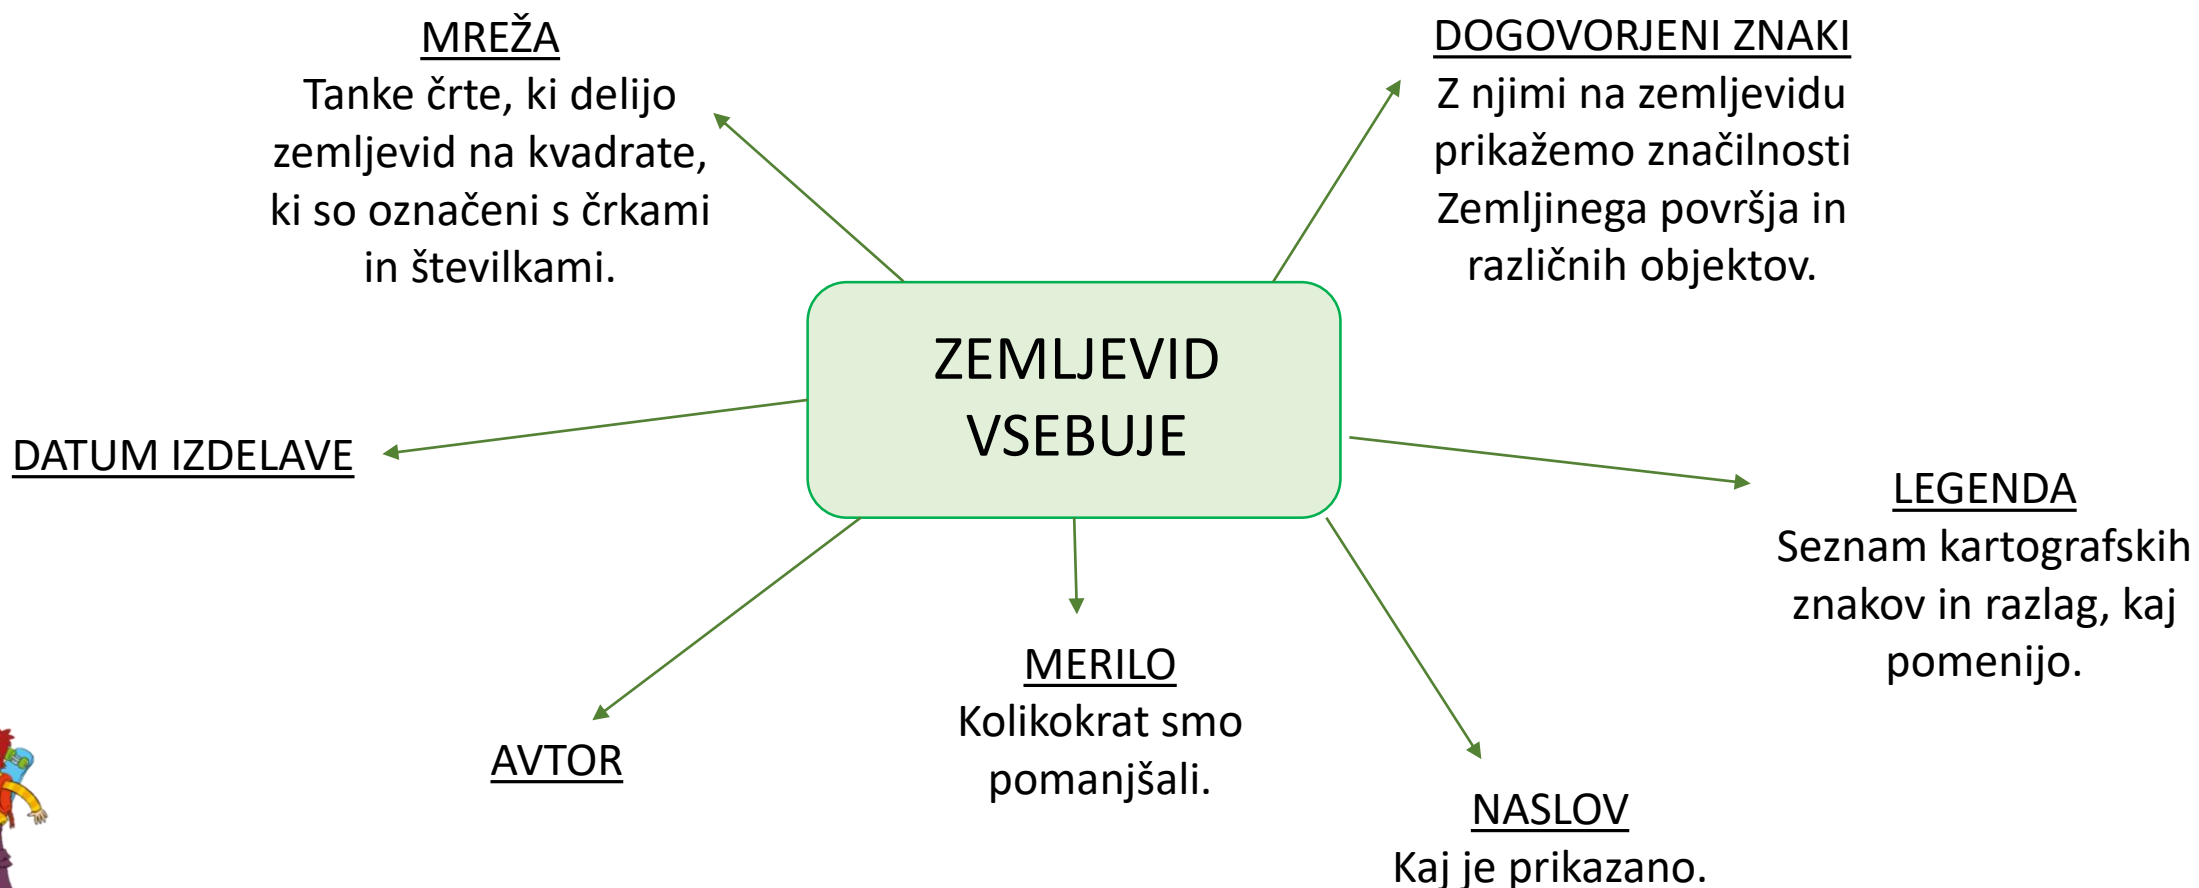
ZEMLJEVID VSEBUJE

MREŽA
Tanke črte, ki delijo zemljevid na kvadrate, ki so označeni s črkami in številkami.

DOGOVORJENI ZNAKI
Z njimi na zemljevidu prikažemo značilnosti Zemljinega površja in različnih objektov.

DATUM IZDELAVE

LEGENDA
Seznam kartografskih znakov in razlag, kaj pomenijo.

AVTOR

MERILO
Kolikokrat smo pomanjšali.

NASLOV
Kaj je prikazano.